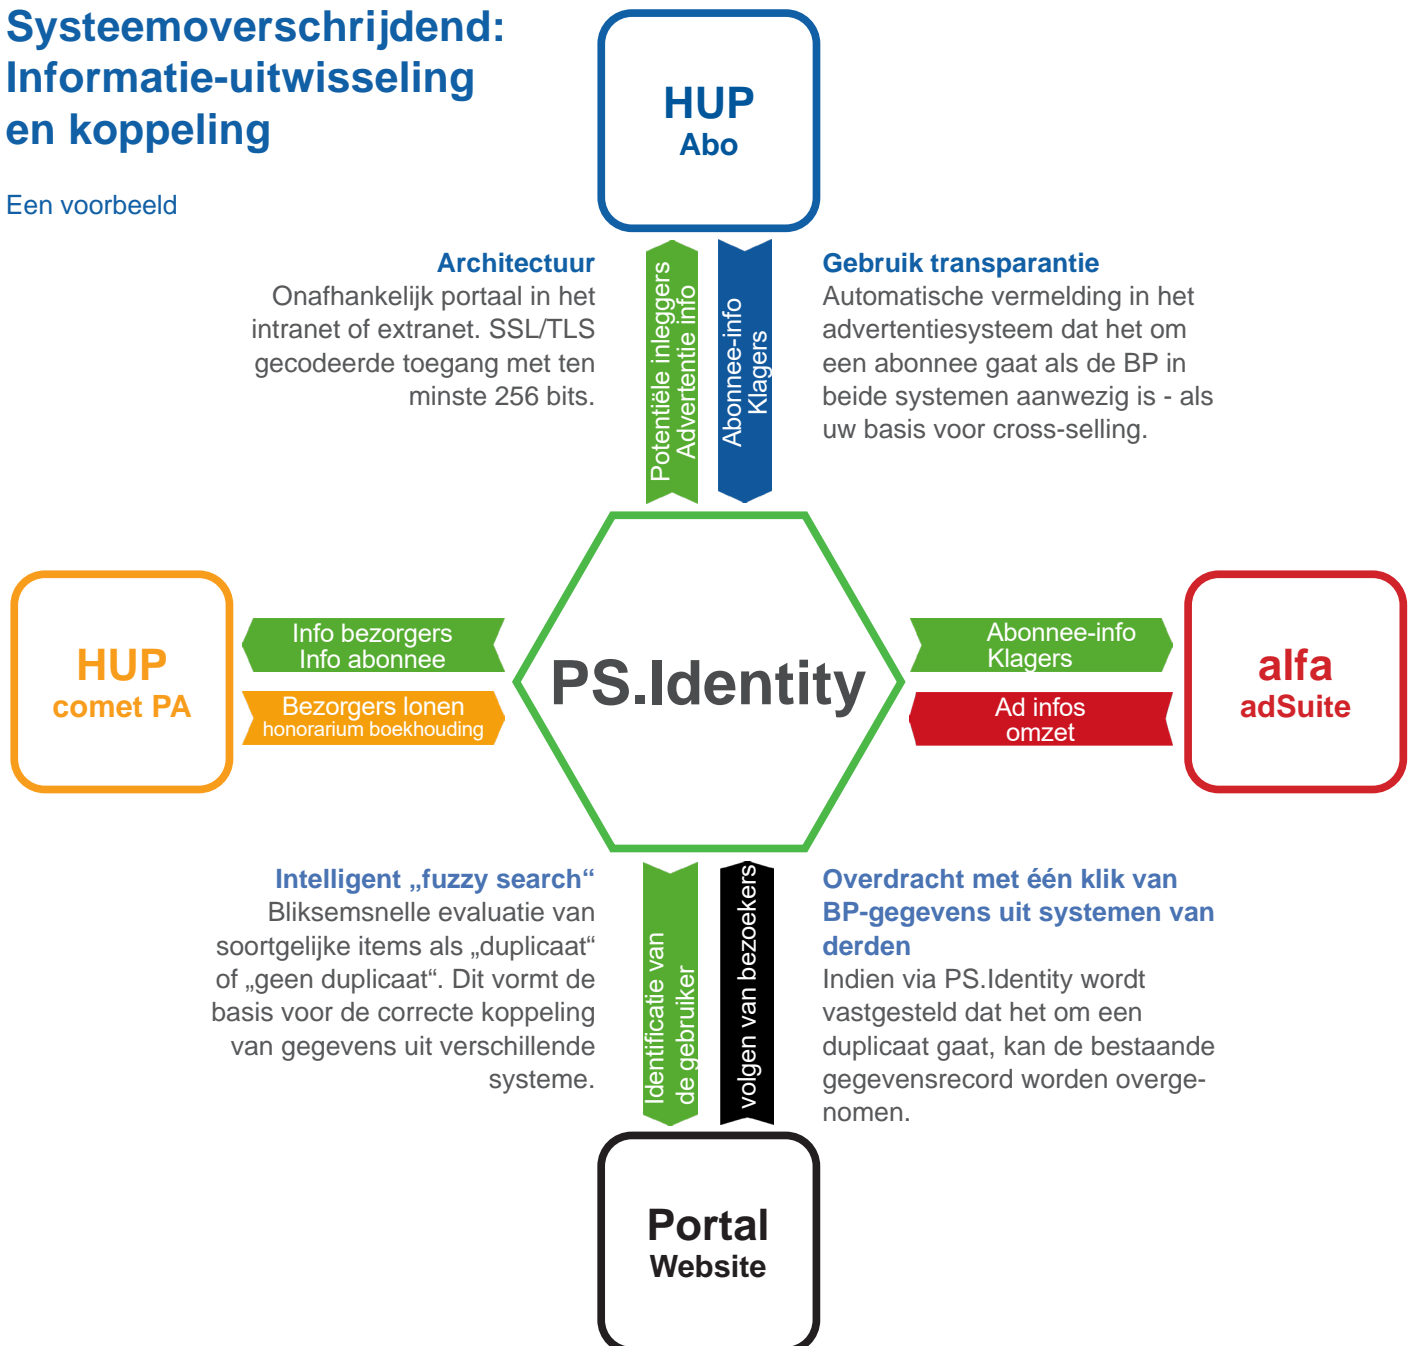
Systeemoverschrijdend: Informatie-uitwisseling en koppeling

Een voorbeeld

HUP
Abo

Architectuur
Onafhankelijk portaal in het intranet of extranet. SSL/TLS gecodeerde toegang met ten minste 256 bits.

Potentiële inleggers
Advertentie info

Abonnee-info
Klagers

Gebruik transparantie
Automatische vermelding in het advertentiesysteem dat het om een abonnee gaat als de BP in beide systemen aanwezig is - als uw basis voor cross-selling.

HUP
comet PA

Info bezorgers
Info abonnee

Bezorgers lonen
honorarium boekhouding

PS.Identity

Abonnee-info
Klagers

Ad infos
omzet

alfa
adSuite

Intelligent „fuzzy search“
Bliksemsnelle evaluatie van soortgelijke items als „duplicaat“ of „geen duplicaat“. Dit vormt de basis voor de correcte koppeling van gegevens uit verschillende systeme.

Identificatie van
de gebruiker

volgen van bezoekers

Overdracht met één klik van BP-gegevens uit systemen van derden
Indien via PS.Identity wordt vastgesteld dat het om een duplicaat gaat, kan de bestaande gegevensrecord worden overgenomen.

Portal
Website